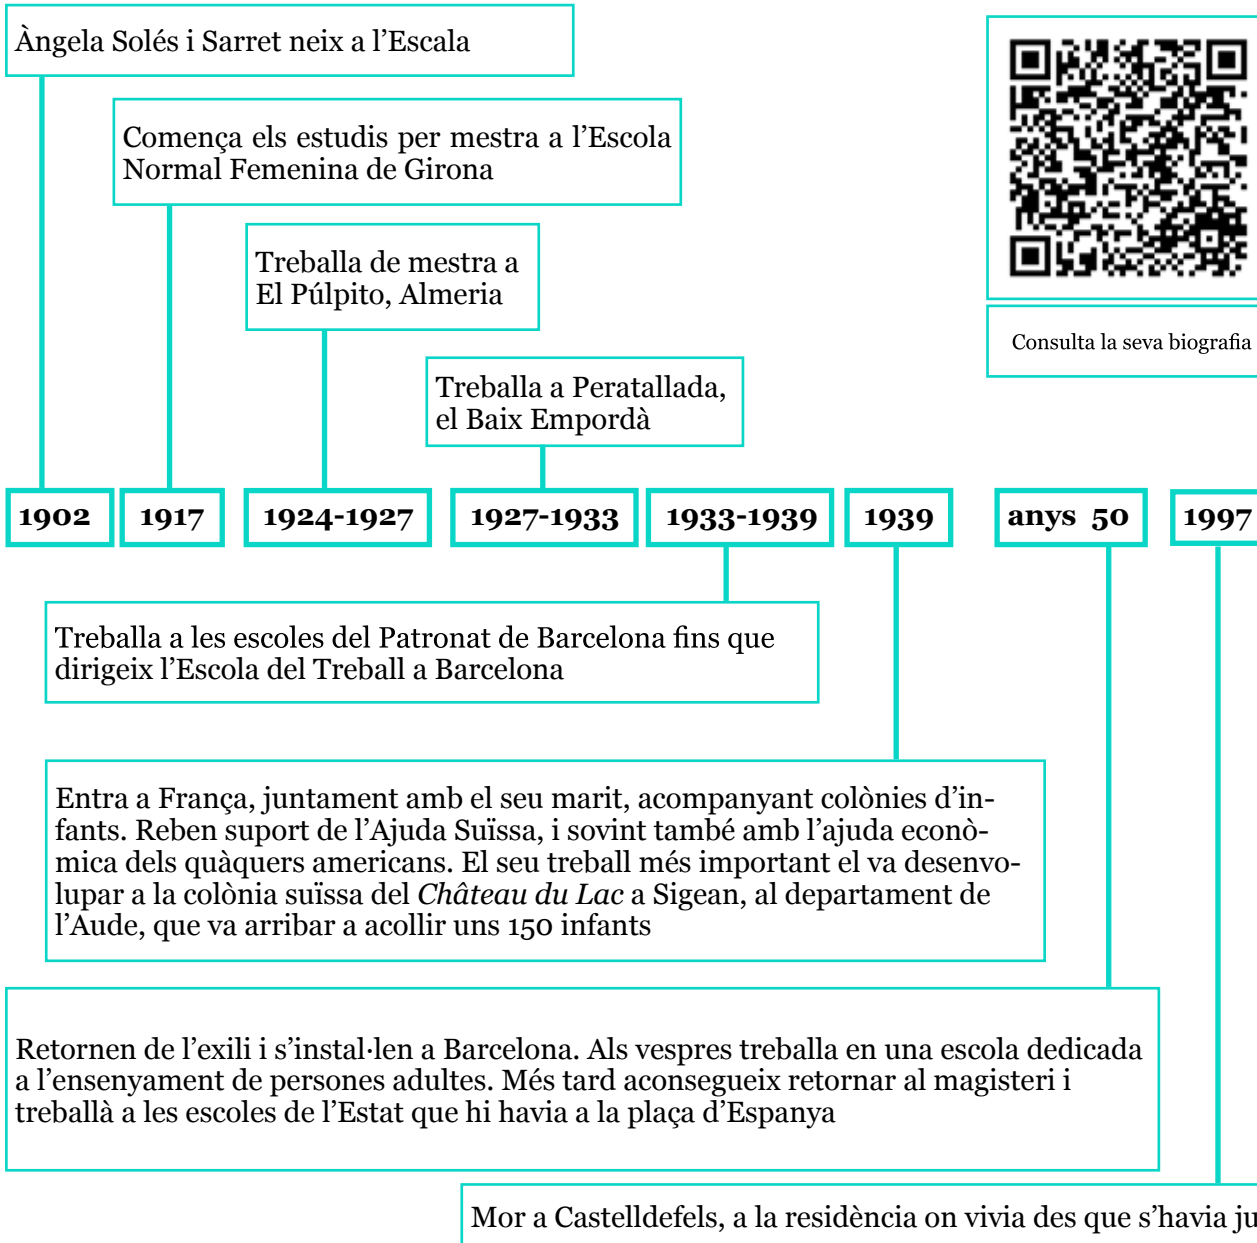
Àngela Solés i Sarret neix a l'Escala

Comença els estudis per mestra a l'Escola Normal Femenina de Girona

Treballa de mestra a El Púlpito, Almeria

Treballa a Peratallada, el Baix Empordà

Consulta la seva biografia

1902

1917

1924-1927

1927-1933

1933-1939

1939

anys 50

1997

Treballa a les escoles del Patronat de Barcelona fins que dirigeix l'Escola del Treball a Barcelona

Entra a França, juntament amb el seu marit, acompanyant colònies d'infants. Reben suport de l'Ajuda Suïssa, i sovint també amb l'ajuda econòmica dels quàquers americans. El seu treball més important el va desenvolupar a la colònia suïssa del *Château du Lac* a Sigean, al departament de l'Aude, que va arribar a acollir uns 150 infants

Retornen de l'exili i s'instal·len a Barcelona. Als vespres treballa en una escola dedicada a l'ensenyament de persones adultes. Més tard aconsegueix retornar al magisteri i treballà a les escoles de l'Estat que hi havia a la plaça d'Espanya

Mor a Castelldefels, a la residència on vivia des que s'havia ju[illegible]